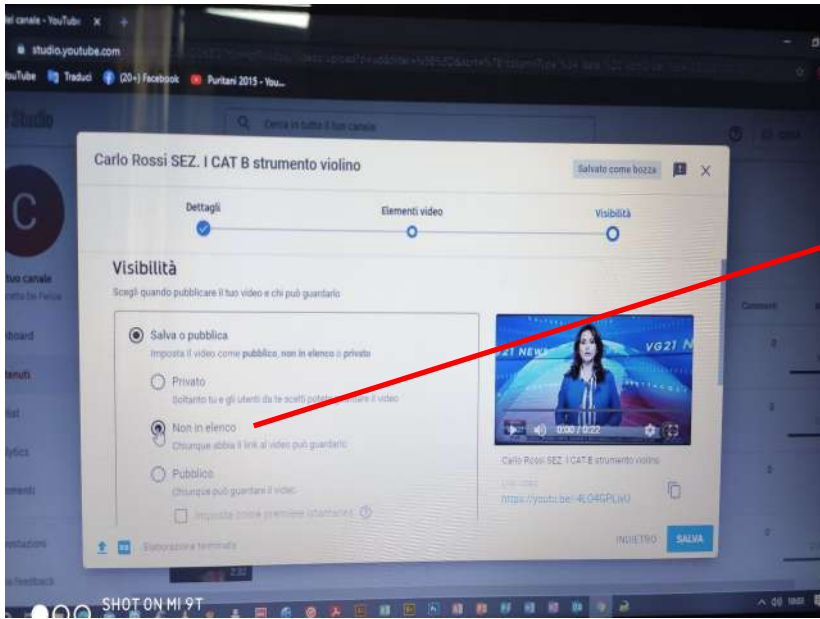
el canale - YouTube ×
studio.youtube.com
YouTube Traduci (20+) Facebook Puritani 2015 - You...
Studio
Cerca in tutto il tuo canale
Carlo Rossi SEZ. I CAT B strumento violino
Salvato come bozza
Dettagli
Elementi video
Visibilità
Visibilità
Scegli quando pubblicare il tuo video e chi può guardarlo
Salva o pubblica
Imposta il video come pubblico, non in elenco o privato
Privato
Soltanto tu e gli utenti da te scelti potete guardare il video
Non in elenco
Chiunque abbia il link al video può guardarlo
Pubblico
Chiunque può guardare il video
Imposta come premiere istantanea
0:00 / 0:22
Carlo Rossi SEZ. I CAT B strumento violino
Link video
https://youtu.be/-4LO4GPLik0
Elaborazione terminata
INDIETRO
SALVA
tuo canale
board
tenuti
ytics
menti
Commenti
SHOT ON MI 9T